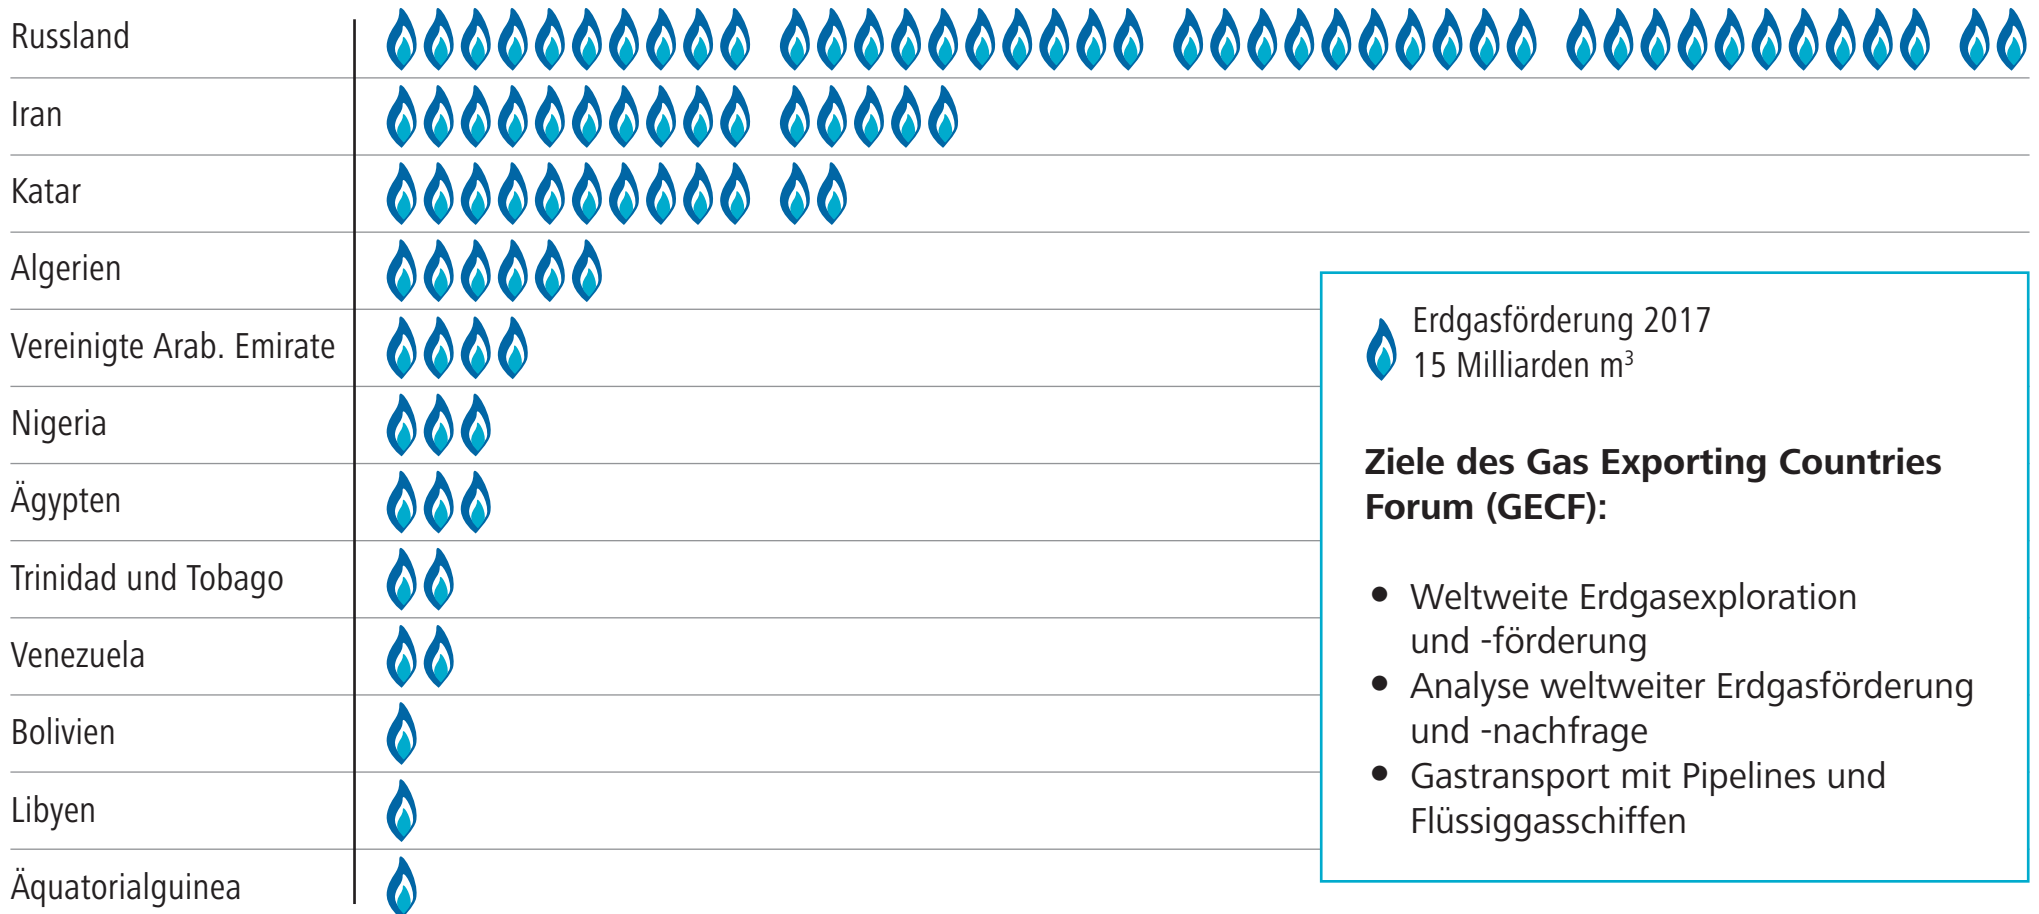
Russland
Iran
Katar
Algerien
Vereinigte Arab. Emirate
Nigeria
Ägypten
Trinidad und Tobago
Venezuela
Bolivien
Libyen
Äquatorialguinea

Erdgasförderung 2017
15 Milliarden $m^3$

**Ziele des Gas Exporting Countries Forum (GECF):**

- Weltweite Erdgasexploration und -förderung
- Analyse weltweiter Erdgasförderung und -nachfrage
- Gastransport mit Pipelines und Flüssiggasschiffen